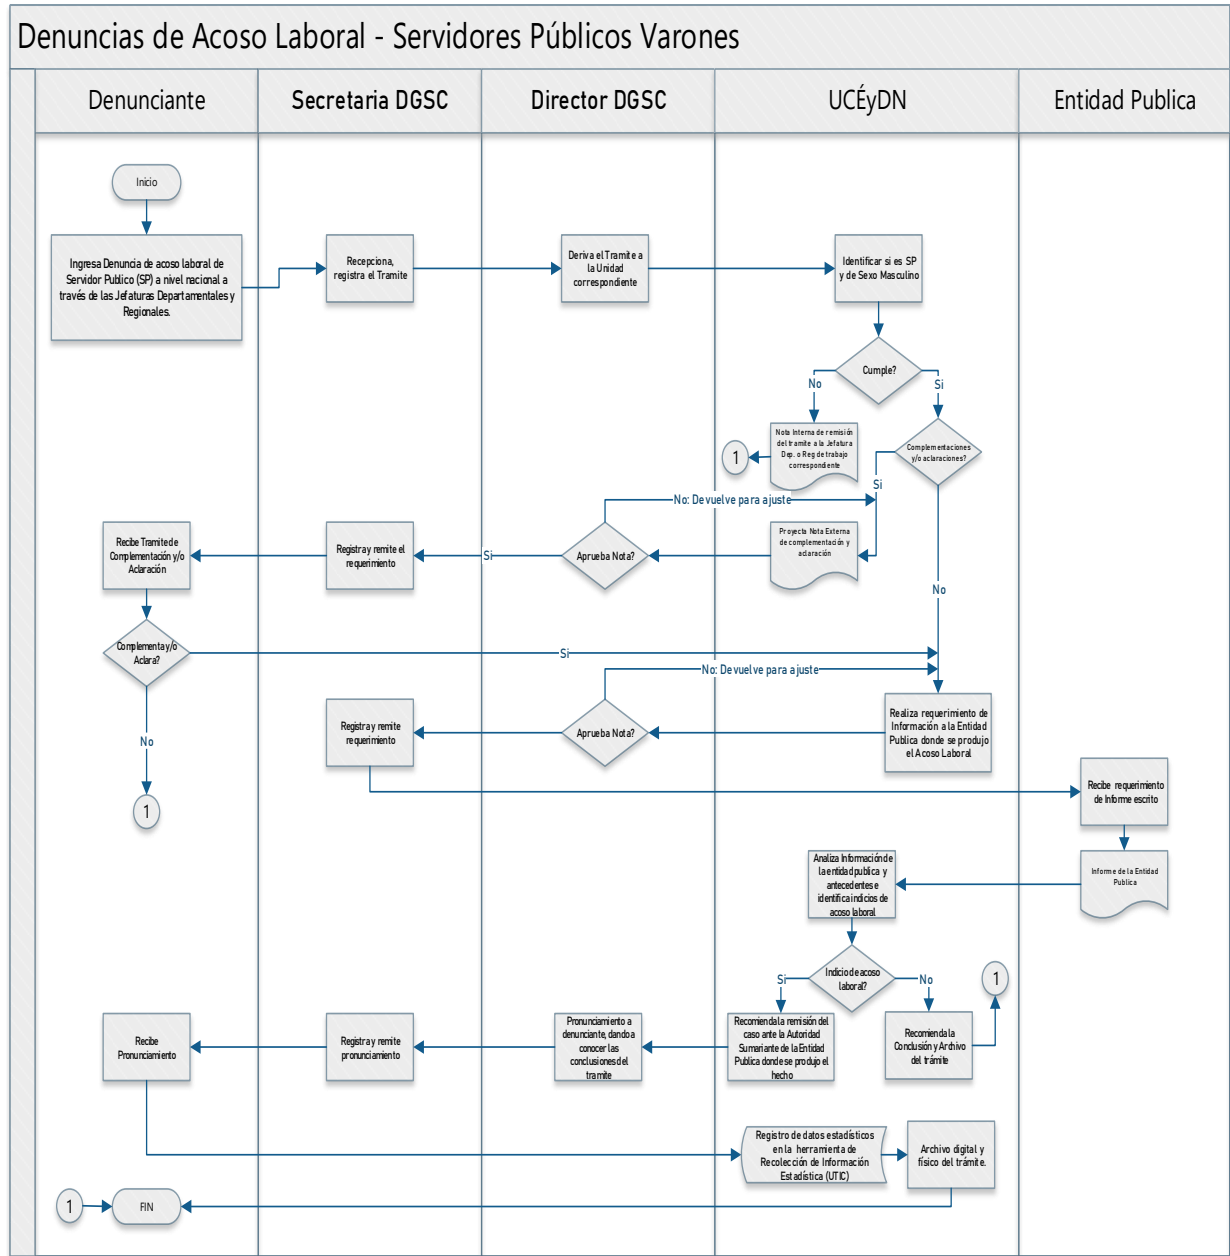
Denuncias de Acoso Laboral - Servidores Públicos Varones

Denunciante

Secretaria DGSC

Director DGSC

UCÉyDN

Entidad Publica

Inicio

Ingresa Denuncia de acoso laboral de Servidor Publico (SP) a nivel nacional a través de las Jefaturas Departamentales y Regionales.

Recepciona, registra el Tramite

Deriva el Tramite a la Unidad correspondiente

Identificar si es SP y de Sexo Masculino

Cumple?

No

Si

Nota Interna de remisión del tramite a la Jefatura Dep. o Reg de trabajo correspondiente

1

Complementaciones y/o aclaraciones?

Si

No: Devuelve para ajuste

Proyecta Nota Externa de complementación y aclaración

Aprueba Nota?

Si

Registra y remite el requerimiento

Recibe Tramite de Complementación y/o Aclaración

Complementa y/o Aclara?

Si

No

No: Devuelve para ajuste

Realiza requerimiento de Información a la Entidad Publica donde se produjo el Acoso Laboral

Aprueba Nota?

Registra y remite requerimiento

No

1

Recibe requerimiento de Informe escrito

Informe de la Entidad Publica

Analiza Información de la entidad publica y antecedentes e identifica indicios de acoso laboral

Indicio de acoso laboral?

Si

No

1

Recomienda la remisión del caso ante la Autoridad Sumariante de la Entidad Publica donde se produjo el hecho

Recomienda la Conclusión y Archivo del trámite

Pronunciamiento a denunciante, dando a conocer las conclusiones del tramite

Registra y remite pronunciamiento

Recibe Pronunciamiento

Registro de datos estadísticos en la herramienta de Recolección de Información Estadística (UTIC)

Archivo digital y físico del trámite.

1

FIN